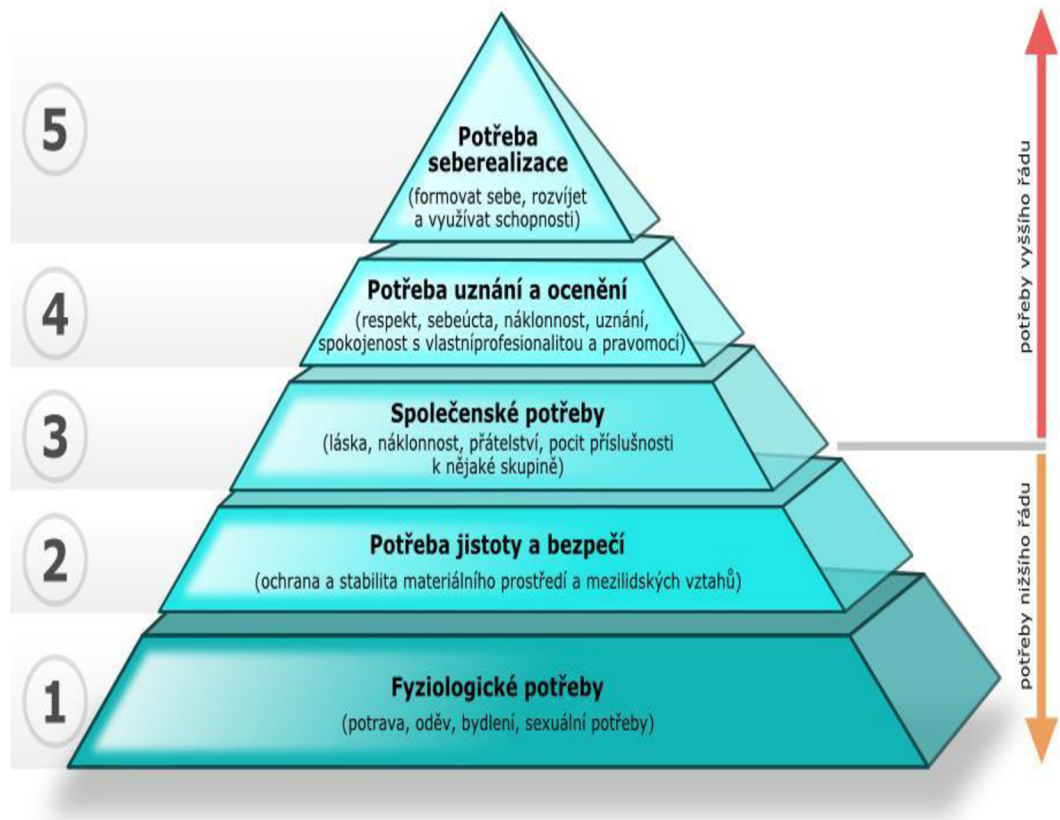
5

Potřeba seberealizace

(formovat sebe, rozvíjet a využívat schopnosti)

4

Potřeba uznání a ocenění

(respekt, sebeúcta, náklonnost, uznání, spokojenost s vlastníprofesionalitou a pravomocí)

3

Společenské potřeby

(láska, náklonnost, přátelství, pocit příslušnosti k nějaké skupině)

2

Potřeba jistoty a bezpečí

(ochrana a stabilita materiálního prostředí a mezilidských vztahů)

1

Fyziologické potřeby

(potrava, oděv, bydlení, sexuální potřeby)

potřeby vyššího řádu

potřeby nižšího řádu